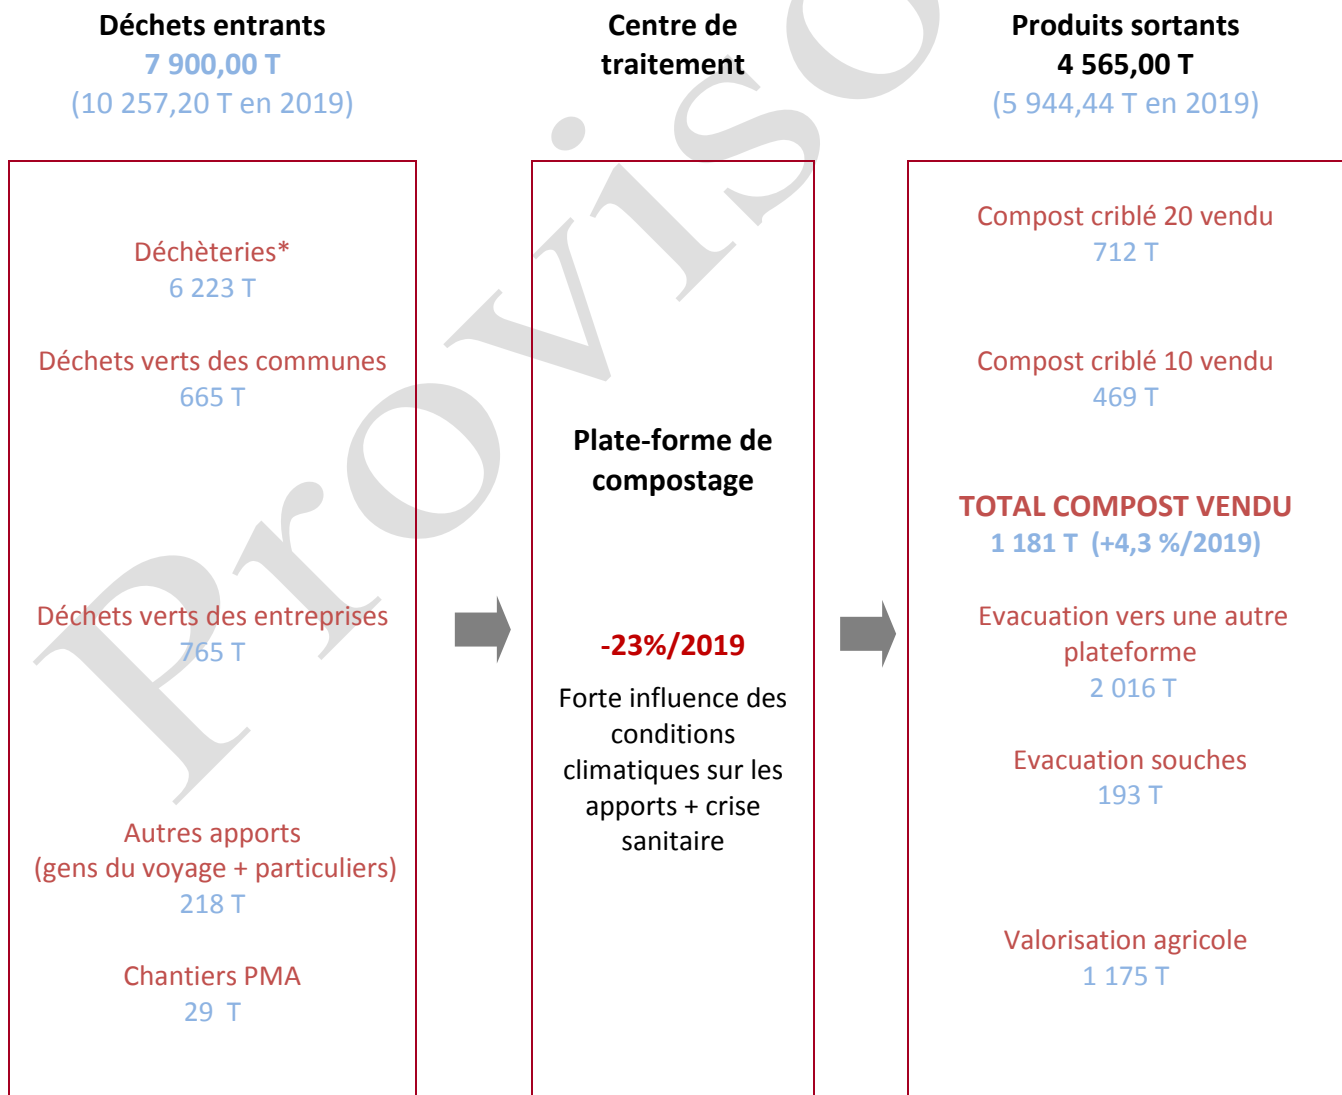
Déchets entrants
7 900,00 T
(10 257,20 T en 2019)

Déchèteries*
6 223 T

Déchets verts des communes
665 T

Déchets verts des entreprises
765 T

Autres apports
(gens du voyage + particuliers)
218 T

Chantiers PMA
29 T

Centre de traitement

Plate-forme de compostage

-23%/2019

Forte influence des conditions climatiques sur les apports + crise sanitaire

Produits sortants
4 565,00 T
(5 944,44 T en 2019)

Compost criblé 20 vendu
712 T

Compost criblé 10 vendu
469 T

TOTAL COMPOST VENDU
1 181 T (+4,3 %/2019)

Evacuation vers une autre plateforme
2 016 T

Evacuation souches
193 T

Valorisation agricole
1 175 T

Proviso